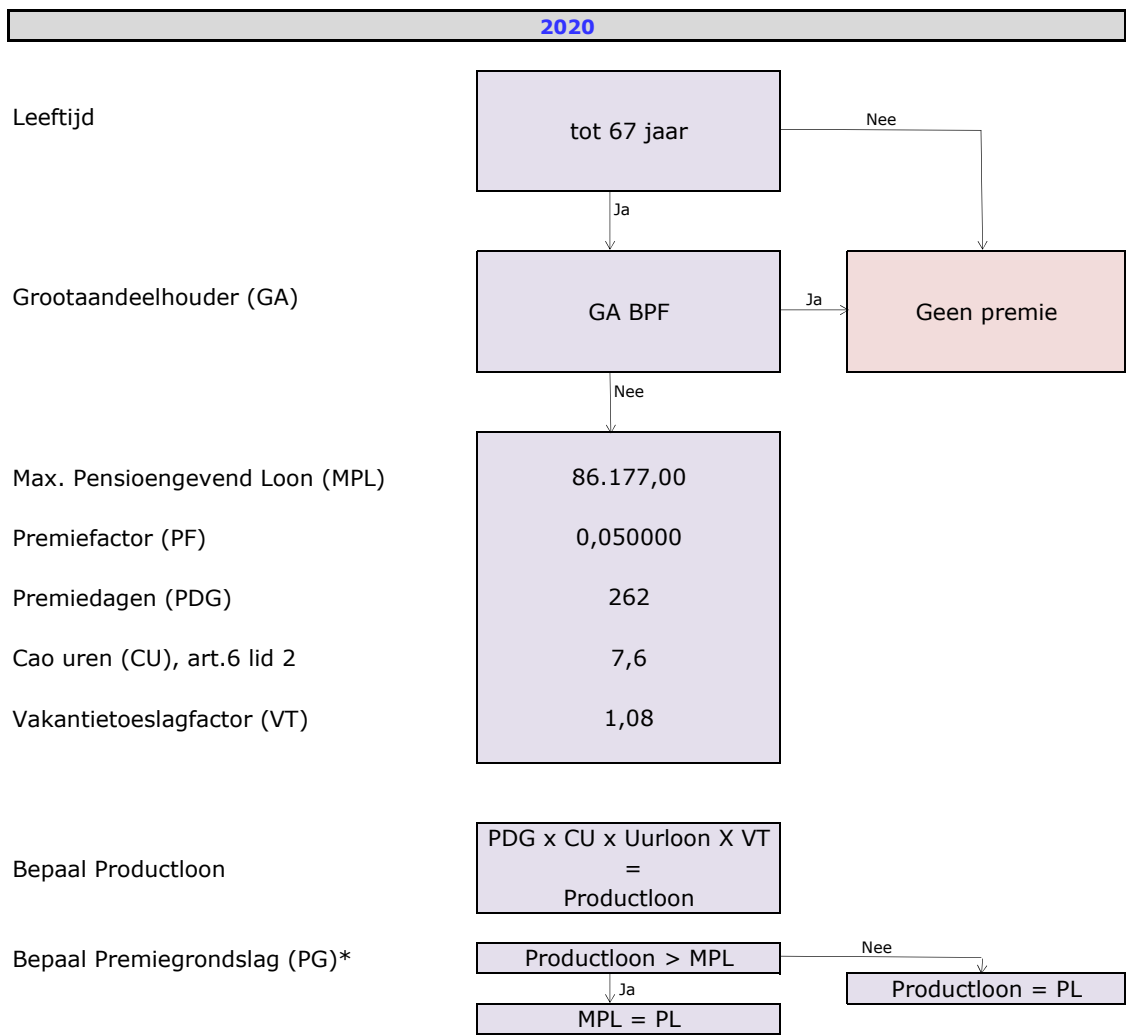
2020

Leeftijd

tot 67 jaar

Nee

Ja

Grootaandeelhouder (GA)

GA BPF

Ja

Geen premie

Nee

Max. Pensioengevend Loon (MPL)

86.177,00

Premiefactor (PF)

0,050000

Premiedagen (PDG)

262

Cao uren (CU), art.6 lid 2

7,6

Vakantietoeslagfactor (VT)

1,08

Bepaal Productloon

PDG x CU x Uurloon X VT = Productloon

Bepaal Premiegrondslag (PG)*

Productloon > MPL

Nee

Productloon = PL

Ja

MPL = PL